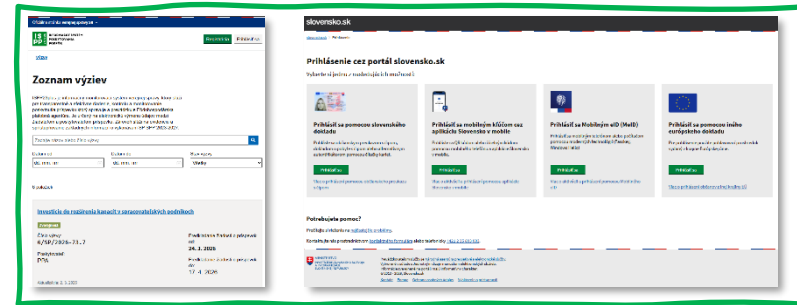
Oficiálna stránka verejnej správy SR

ISPP

Registrácia Prihlásiť sa

Výzvy

Zoznam výziev

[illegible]

Vyhľadať

Dátum od Dátum do Stav výzvy
Všetko

9 položiek

Investície do rozšírenia kapacít v zariadeniach sociálnych podmienok

Zverejnená

Číslo výzvy
6/SP/2026-31.7

Poskytovateľ
DPA

24. 3. 2026

17. 4. 2026

slovensko.sk

Prihlásenie

Prihlásenie cez portál slovensko.sk

Vyberte si jednu z nasledujúcich možností

Prihlásiť sa pomocou slovenského dokladu

Prihlásiť sa

Prihlásiť sa mobilným kľúčom cez aplikáciu Slovensko v mobile

Prihlásiť sa

Prihlásiť sa Mobilným eID (MeID)

Prihlásiť sa

Prihlásiť sa pomocou iného európskeho dokladu

Prihlásiť sa

Potrebujete pomoc?

Prečítajte si návod na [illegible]

Kontaktujte nás prostredníctvom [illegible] alebo telefonicky +421 2 35 803 083